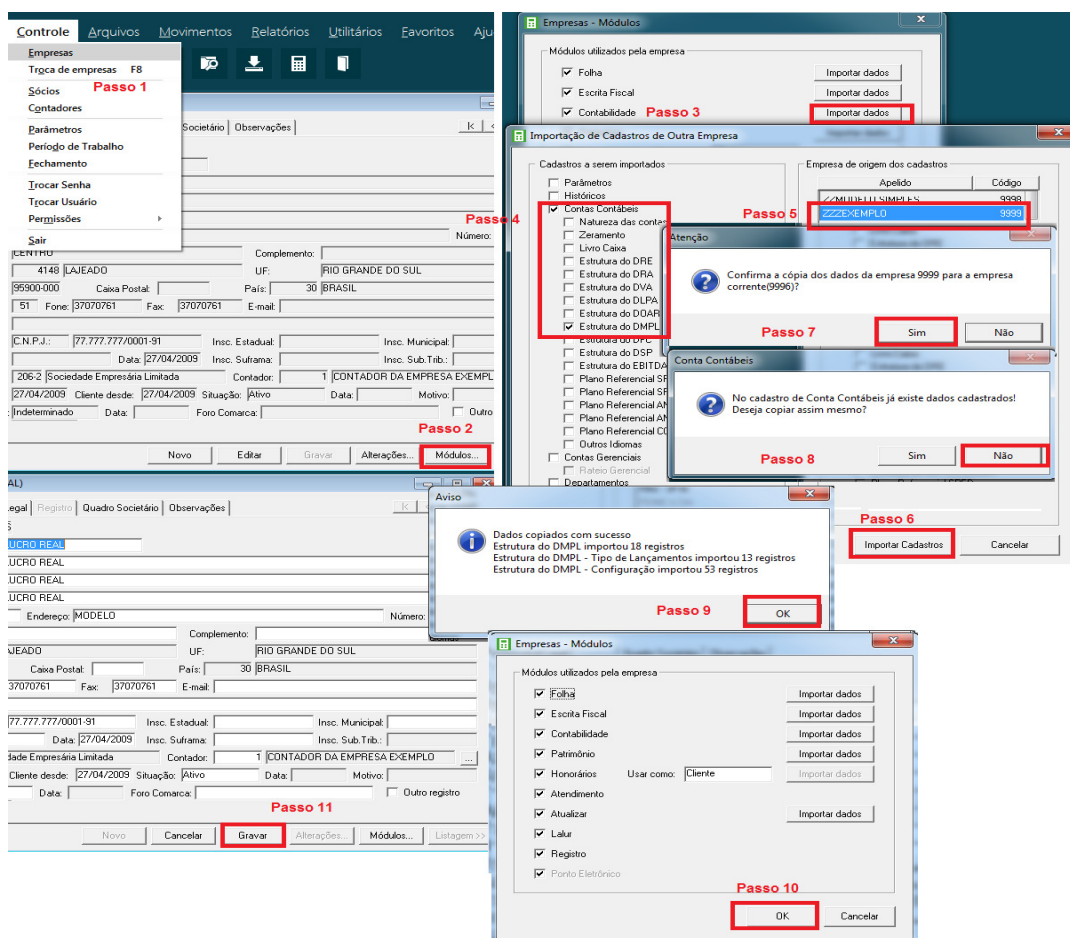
Controle Arquivos Movimentos Relatórios Utilitários Favoritos Aju

Empresas
Troca de empresas F8
Sócios
Contadores
Parâmetros
Período de Trabalho
Fechamento
Trocar Senha
Trocar Usuário
Permissões
Sair

Passo 1

Societário | Observações

Número:
CENTRO
Complemento:
4148 LAJEADO
UF: RIO GRANDE DO SUL
95900-000 Caixa Postal: País: 30 BRASIL
51 Fone: 37070761 Fax: 37070761 E-mail:
C.N.P.J.: 77.777.777/0001-91 Insc. Estadual: Insc. Municipal:
Data: 27/04/2009 Insc. Suframa: Insc. Sub.Trib.:
206-2 Sociedade Empresária Limitada Contador: 1 CONTADOR DA EMPRESA EXEMPL
27/04/2009 Cliente desde: 27/04/2009 Situação: Ativo Data: Motivo:
Indeterminado Data: Foro Comarca: Outro
Novo Editar Gravar Alterações... Módulos...
Passo 2

Empresas - Módulos
Módulos utilizados pela empresa
Folha Importar dados
Escrita Fiscal Importar dados
Contabilidade Passo 3 Importar dados

Importação de Cadastros de Outra Empresa
Cadastros a serem importados
Parâmetros
Históricos
Contas Contábeis
Natureza das contas
Zeramento
Livro Caixa
Estrutura do DRE
Estrutura do DRA
Estrutura do DVA
Estrutura do DLPA
Estrutura do DOAR
Estrutura do DMPL
Estrutura do DFC
Estrutura do DSP
Estrutura do EBITDA
Plano Referencial SF
Plano Referencial SF
Plano Referencial AN
Plano Referencial AN
Plano Referencial CO
Outros Idiomas
Contas Gerenciais
Rateio Gerencial
Departamentos
Passo 4

Empresa de origem dos cadastros
Apelido Código
MODELO SIMPLES 9998
ZZZEXEMPLO 9999
Passo 5

Atenção
Confirma a cópia dos dados da empresa 9999 para a empresa corrente(9996)?
Passo 7 Sim Não

Conta Contábeis
No cadastro de Conta Contábeis já existe dados cadastrados! Deseja copiar assim mesmo?
Passo 8 Sim Não

Passo 6
Importar Cadastros Cancelar

AL)
Legal Registro Quadro Societário Observações
LUCRO REAL
LUCRO REAL
LUCRO REAL
LUCRO REAL
Endereço: MODELO Número:
Complemento:
LAJEADO UF: RIO GRANDE DO SUL
Caixa Postal: País: 30 BRASIL
37070761 Fax: 37070761 E-mail:
77.777.777/0001-91 Insc. Estadual: Insc. Municipal:
Data: 27/04/2009 Insc. Suframa: Insc. Sub.Trib.:
dade Empresária Limitada Contador: 1 CONTADOR DA EMPRESA EXEMPLO
Cliente desde: 27/04/2009 Situação: Ativo Data: Motivo:
Data: Foro Comarca: Outro registro
Passo 11
Novo Cancelar Gravar Alterações... Módulos... Listagem >>

Aviso
Dados copiados com sucesso
Estrutura do DMPL importou 18 registros
Estrutura do DMPL - Tipo de Lançamentos importou 13 registros
Estrutura do DMPL - Configuração importou 53 registros
Passo 9 OK

Empresas - Módulos
Módulos utilizados pela empresa
Folha Importar dados
Escrita Fiscal Importar dados
Contabilidade Importar dados
Patrimônio Importar dados
Honorários Usar como: Cliente Importar dados
Atendimento
Atualizar Importar dados
Lalur
Registro
Ponto Eletrônico
Passo 10
OK Cancelar